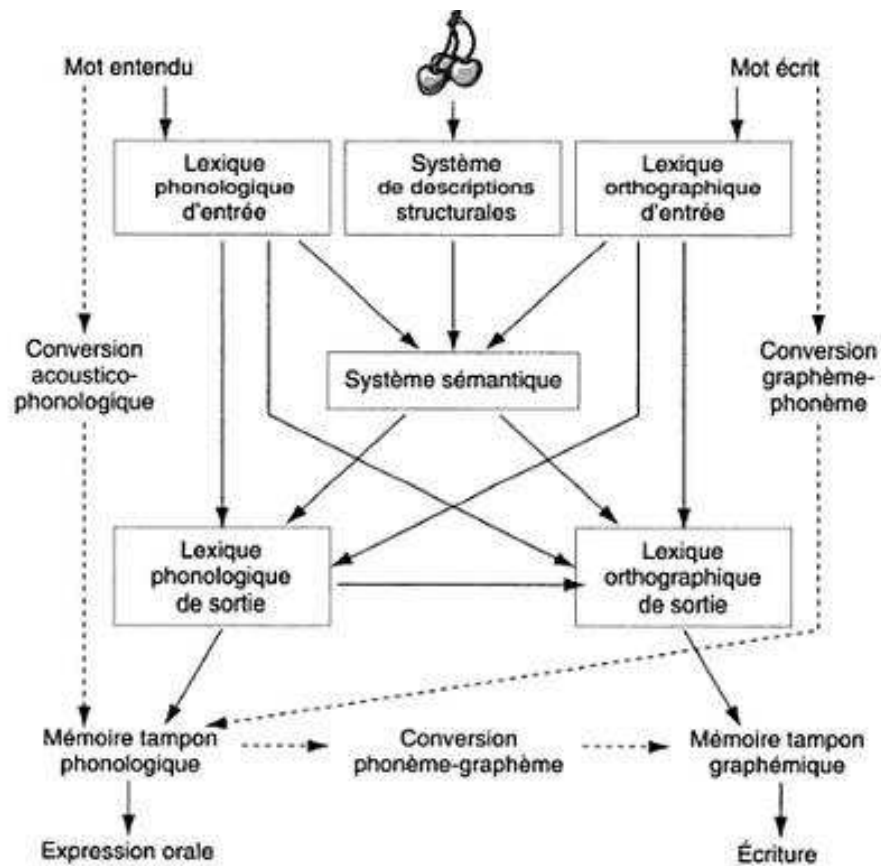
Mot entendu

Mot écrit

Lexique phonologique d'entrée

Système de descriptions structurales

Lexique orthographique d'entrée

Conversion acoustico-phonologique

Système sémantique

Conversion graphème-phonème

Lexique phonologique de sortie

Lexique orthographique de sortie

Mémoire tampon phonologique

Conversion phonème-graphème

Mémoire tampon graphémique

Expression orale

Écriture